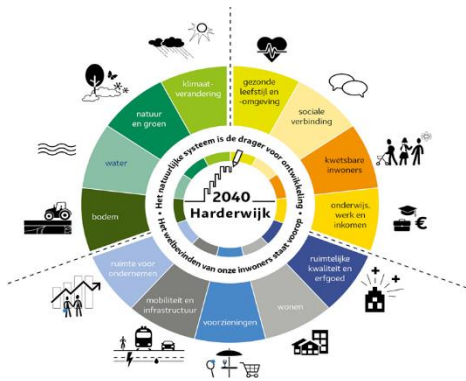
klimaat-verandering

natuur en groen

water

bodem

ruimte voor ondernemen

mobiliteit en infrastructuur

voorzieningen

wonen

ruimtelijke kwaliteit en erfgoed

onderwijs, werk en inkomen

kwetsbare inwoners

sociale verbinding

gezonde leefstijl en -omgeving

Het natuurlijke systeem is de drager voor ontwikkeling

Het welbevinden van onze inwoners staat voorop

2040 Harderwijk